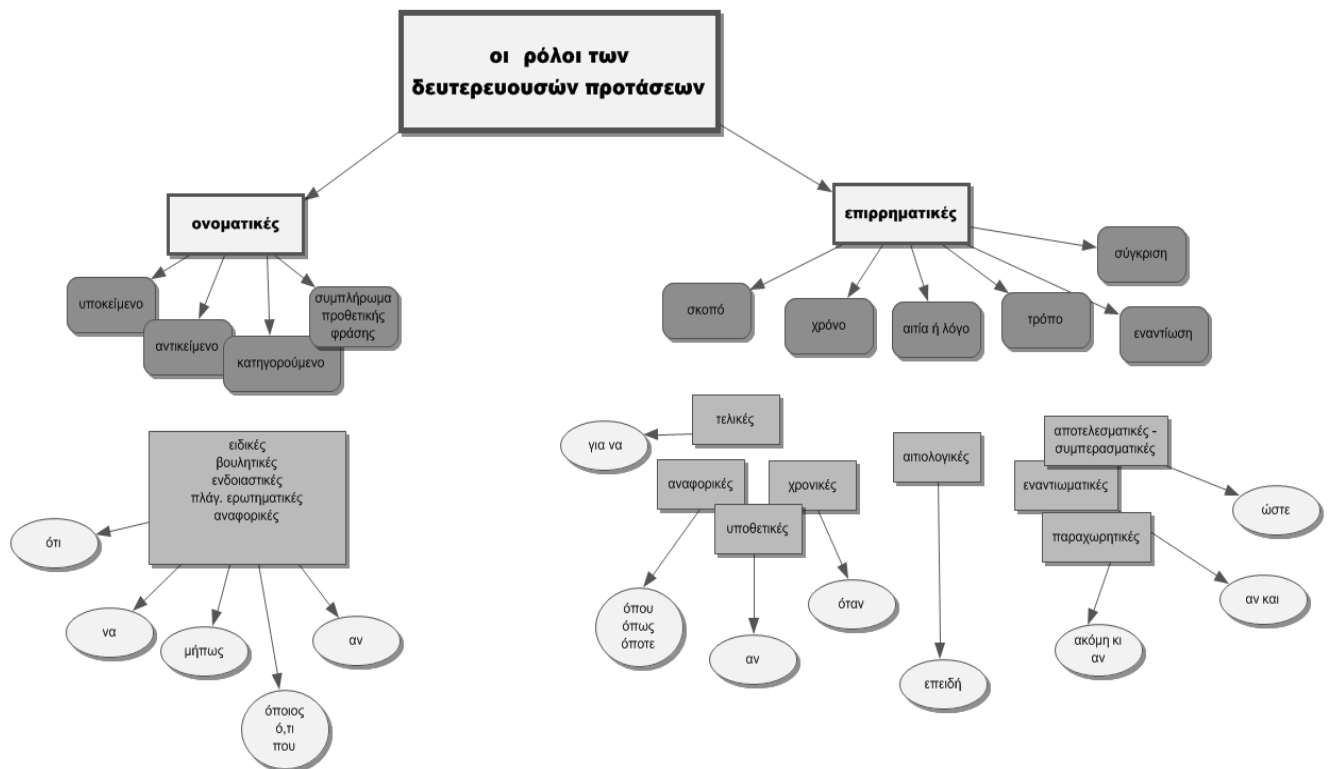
οι ρόλοι των δευτερευουσών προτάσεων

ονοματικές

υποκείμενο

αντικείμενο

κατηγορούμενο

συμπλήρωμα προθετικής φράσης

επιρρηματικές

σύγκριση

σκοπό

χρόνο

αιτία ή λόγο

τρόπο

εναντίωση

ειδικές
βουλητικές
ενδοιαστικές
πλάγ. ερωτηματικές
αναφορικές

ότι

να

μήπως

όποιος
ό,τι
που

αν

τελικές

για να

αναφορικές

χρονικές

υποθετικές

όπου
όπως
όποτε

αν

όταν

αιτιολογικές

επειδή

αποτελεσματικές - συμπερασματικές

εναντιωματικές

παραχωρητικές

ώστε

αν και

ακόμη κι αν